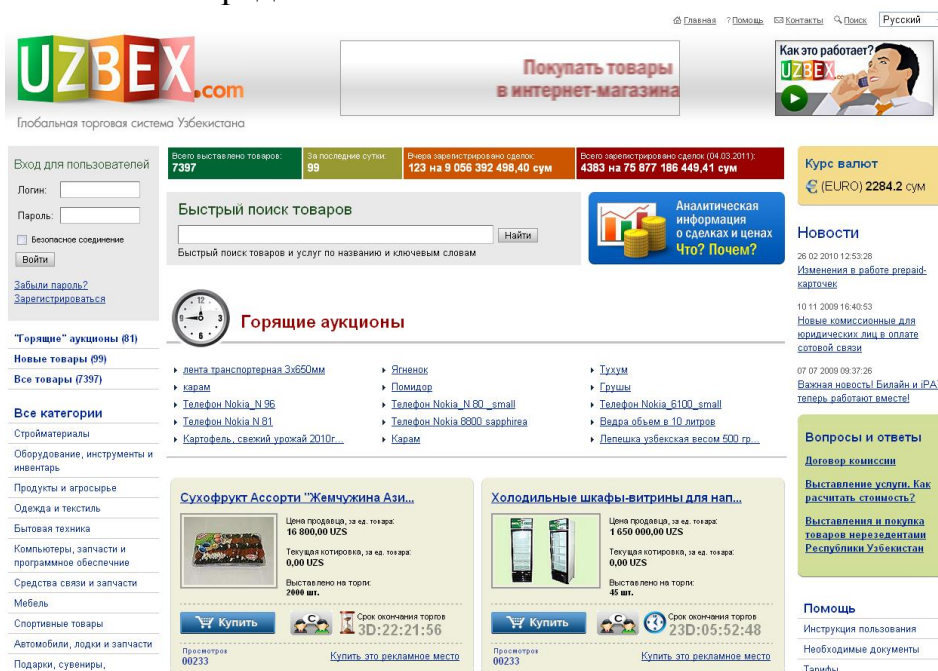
Главная ? Помощь Контакты Поиск Русский

UZBEX.com
Глобальная торговая система Узбекистана

Покупать товары в интернет-магазина

Как это работает? UZBEX

Вход для пользователей
Логин:
Пароль:
Безопасное соединение
Войти
Забыли пароль?
Зарегистрироваться

Всего выставлено товаров: 7397
За последние сутки: 99
Вчера зарегистрировано сделок: 123 на 9 056 392 498,40 сум
Всего зарегистрировано сделок (04.03.2011): 4383 на 75 877 186 449,41 сум

Курс валют
(EURO) 2284.2 сум

Быстрый поиск товаров
Найти
Быстрый поиск товаров и услуг по названию и ключевым словам

Аналитическая информация о сделках и ценах Что? Почем?

Новости
26 02 2010 12:53:28
Изменения в работе prepaid-карточек
10 11 2009 16:40:53
Новые комиссионные для юридических лиц в оплате сотовой связи
07 07 2009 09:37:26
Важная новость! Билайн и iPA теперь работают вместе!

Горящие аукционы

"Горящие" аукционы (81)
Новые товары (99)
Все товары (7397)

лента транспортерная 3х650мм
карам
Телефон Nokia_N 96
Телефон Nokia N 81
Картофель, свежий урожай 2010г...
Ягненок
Помидор
Телефон Nokia_N 80 _small
Телефон Nokia 8800 sapphirea
Карам
Тухум
Груши
Телефон Nokia_6100_small
Ведра объем в 10 литров
Лепешка узбекская весом 500 гр...

Все категории
Стройматериалы
Оборудование, инструменты и инвентарь
Продукты и агросырье
Одежда и текстиль
Бытовая техника
Компьютеры, запчасти и программное обеспечение
Средства связи и запчасти
Мебель
Спортивные товары
Автомобили, лодки и запчасти
Подарки, сувениры,

Вопросы и ответы
Договор комиссии
Выставление услуги. Как расчитать стоимость?
Выставления и покупка товаров нерезедентами Республики Узбекистан

Сухофрукт Ассорти "Жемчужина Ази...
Цена продавца, за ед. товара: 16 800,00 UZS
Текущая котировка, за ед. товара: 0,00 UZS
Выставлено на торги: 2000 шт.
Купить
Срок окончания торгов 3D:22:21:56
Просмотров 00233
Купить это рекламное место

Холодильные шкафы-витрины для нап...
Цена продавца, за ед. товара: 1 650 000,00 UZS
Текущая котировка, за ед. товара: 0,00 UZS
Выставлено на торги: 45 шт.
Купить
Срок окончания торгов 23D:05:52:48
Просмотров 00233
Купить это рекламное место

Помощь
Инструкция пользования
Необходимые документы
Тарифы